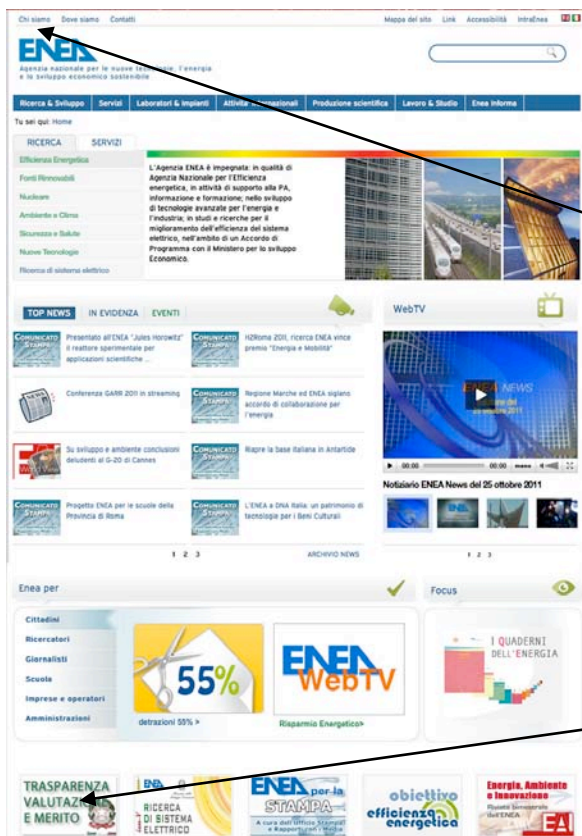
Chi siamo Dove siamo Contatti

Mappa del sito Link Accessibilità IntraEnea

ENEA
Agenzia nazionale per le nuove tecnologie, l'energia e lo sviluppo economico sostenibile

Ricerca & Sviluppo | Servizi | Laboratori & Impianti | Attività internazionali | Produzione scientifica | Lavoro & Studio | Enea informa

Tu sei qui: Home

RICERCA SERVIZI

Efficienza Energetica
Fonti Rinnovabili
Nucleare
Ambiente e Clima
Sicurezza e Salute
Nuove Tecnologie
Ricerca di sistema elettrico

L'Agenzia ENEA è impegnata: in qualità di Agenzia Nazionale per l'Efficienza energetica, in attività di supporto alla PA, informazione e formazione; nello sviluppo di tecnologie avanzate per l'energia e l'industria; in studi e ricerche per il miglioramento dell'efficienza del sistema elettrico, nell'ambito di un Accordo di Programma con il Ministero per lo sviluppo Economico.

TOP NEWS | IN EVIDENZA | EVENTI

COMUNICATO STAMPA Presentato all'ENEA "Jules Horowitz" il reattore sperimentale per applicazioni scientifiche ...

COMUNICATO STAMPA H2Roma 2011, ricerca ENEA vince premio "Energia e Mobilità"

Conferenza GARR 2011 in streaming

COMUNICATO STAMPA Regione Marche ed ENEA siglano accordo di collaborazione per l'energia

Su sviluppo e ambiente conclusioni deludenti al G-20 di Cannes

COMUNICATO STAMPA Riapre la base italiana in Antartide

COMUNICATO STAMPA Progetto ENEA per le scuole della Provincia di Roma

COMUNICATO STAMPA L'ENEA a DNA Italia: un patrimonio di tecnologie per i Beni Culturali

1 2 3 ARCHIVIO NEWS

WebTV

ENEA NEWS
del 25 ottobre 2011

00:00 00:00

Notiziario ENEA News del 25 ottobre 2011

1 2 3

Enea per

Cittadini
Ricercatori
Giornalisti
Scuole
Imprese e operatori
Amministrazioni

55%
detrazioni 55% >

ENEA WebTV
Risparmio Energetico>

Focus

I QUADERNI DELL'ENERGIA

TRASPARENZA VALUTAZ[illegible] E MERITO

ENEA RICERCA DI SISTEMA ELETTRICO

ENEA per la STAMPA
A cura dell'ufficio Stampa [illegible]

obiettivo efficienza energetica

Energia, Ambiente e Innovazione
Rivista bimestrale dell'ENEA
EAI